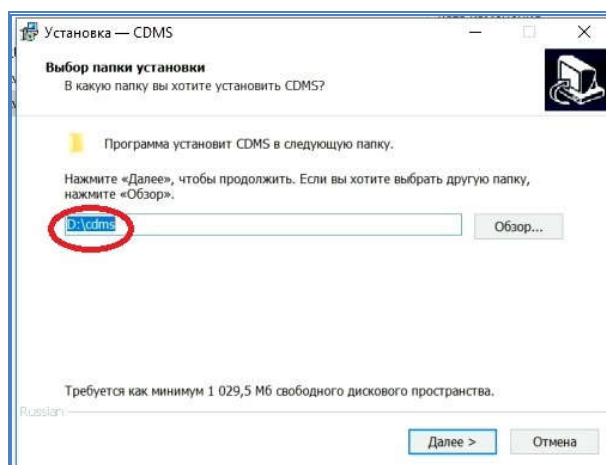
Установка — CDMS

Выбор папки установки
В какую папку вы хотите установить CDMS?

Программа установит CDMS в следующую папку.

Нажмите «Далее», чтобы продолжить. Если вы хотите выбрать другую папку, нажмите «Обзор».

D:\cdms

Обзор...

Требуется как минимум 1 029,5 Мб свободного дискового пространства.

Russian

Далее >

Отмена